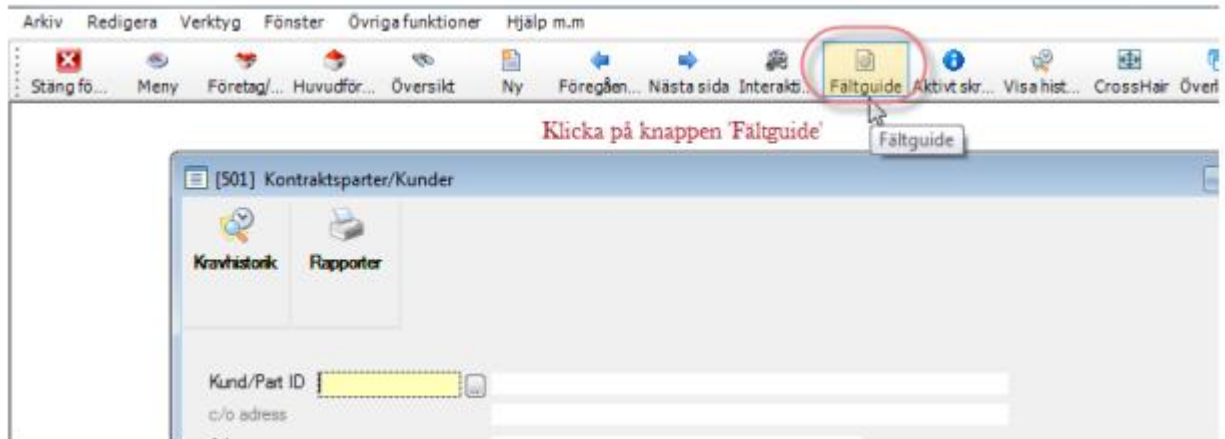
Arkiv Redigera Verktyg Fönster Övriga funktioner Hjälp m.m

Stäng fö... Meny Företag/... Huvudför... Översikt Ny Föregåen... Nästa sida Interakti... Fältguide Aktivt skr... Visa hist... CrossHair Överl

Klicka på knappen 'Fältguide'

Fältguide

[501] Kontraktsparter/Kunder

Kravhistorik Rapporter

Kund/Part ID

c/o adress